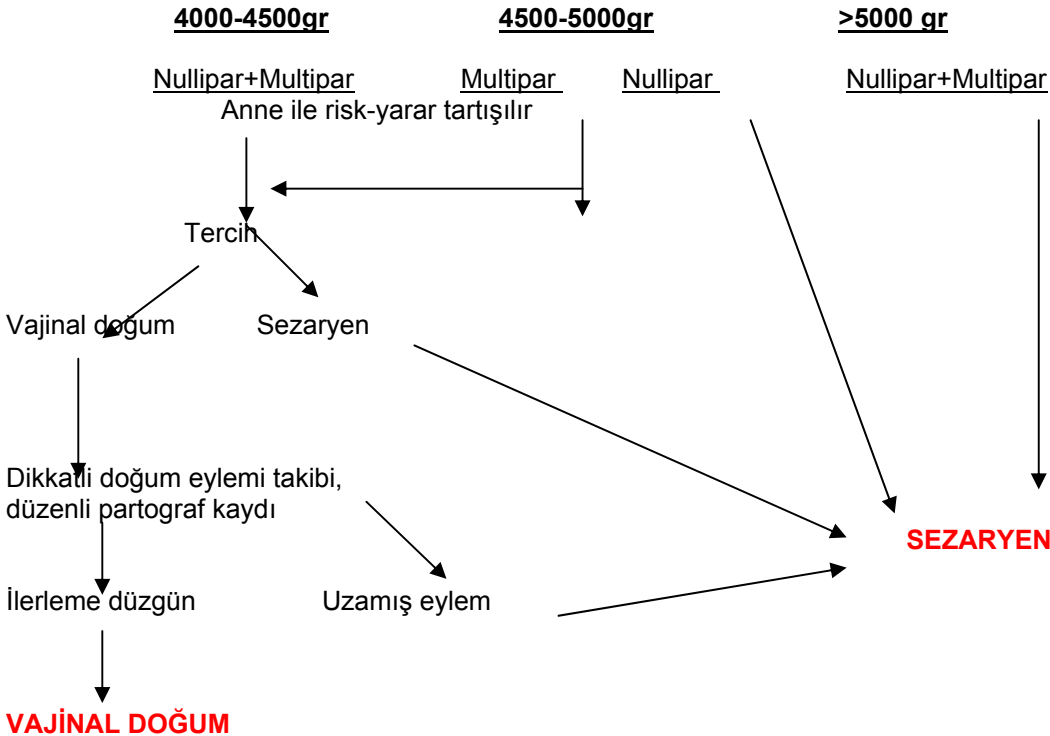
4000-4500gr

4500-5000gr

>5000 gr

Nullipar+Multipar

Multipar

Nullipar

Nullipar+Multipar

Anne ile risk-yarar tartışılır

Tercih

Vajinal doğum

Sezaryen

Dikkatli doğum eylemi takibi, düzenli partograf kaydı

İlerleme düzgün

Uzamış eylem

SEZARYEN

VAJİNAL DOĞUM